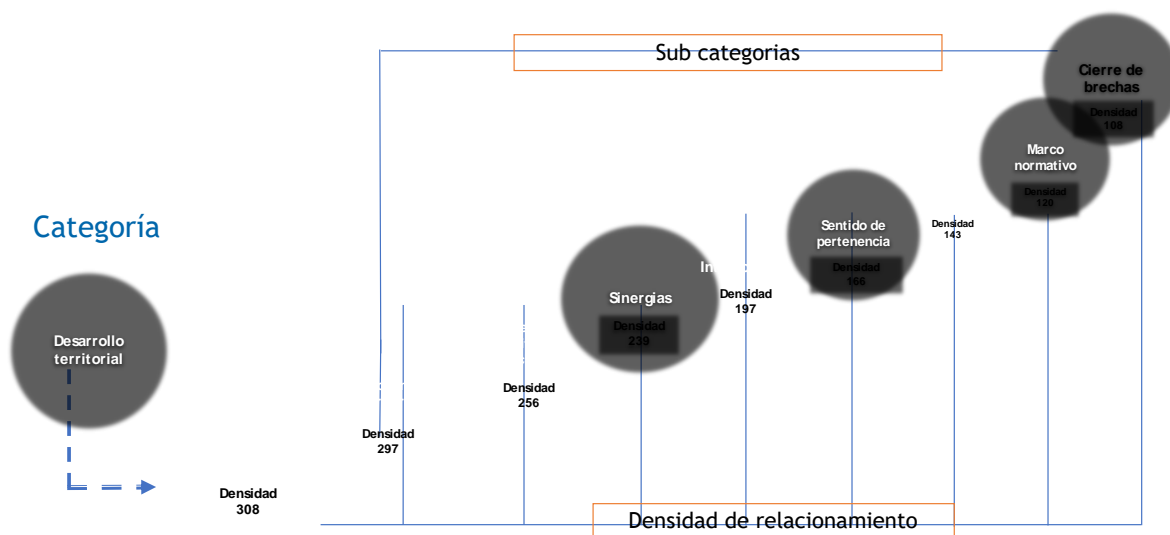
Sub categorias

Cierre de brechas
Densidad 108

Marco normativo
Densidad 120

Sentido de pertenencia
Densidad 166

Densidad 143

Categoría

In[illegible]
Densidad 197

Sinergias
Densidad 239

Desarrollo territorial

Densidad 256

Densidad 297

Densidad 308

Densidad de relacionamiento